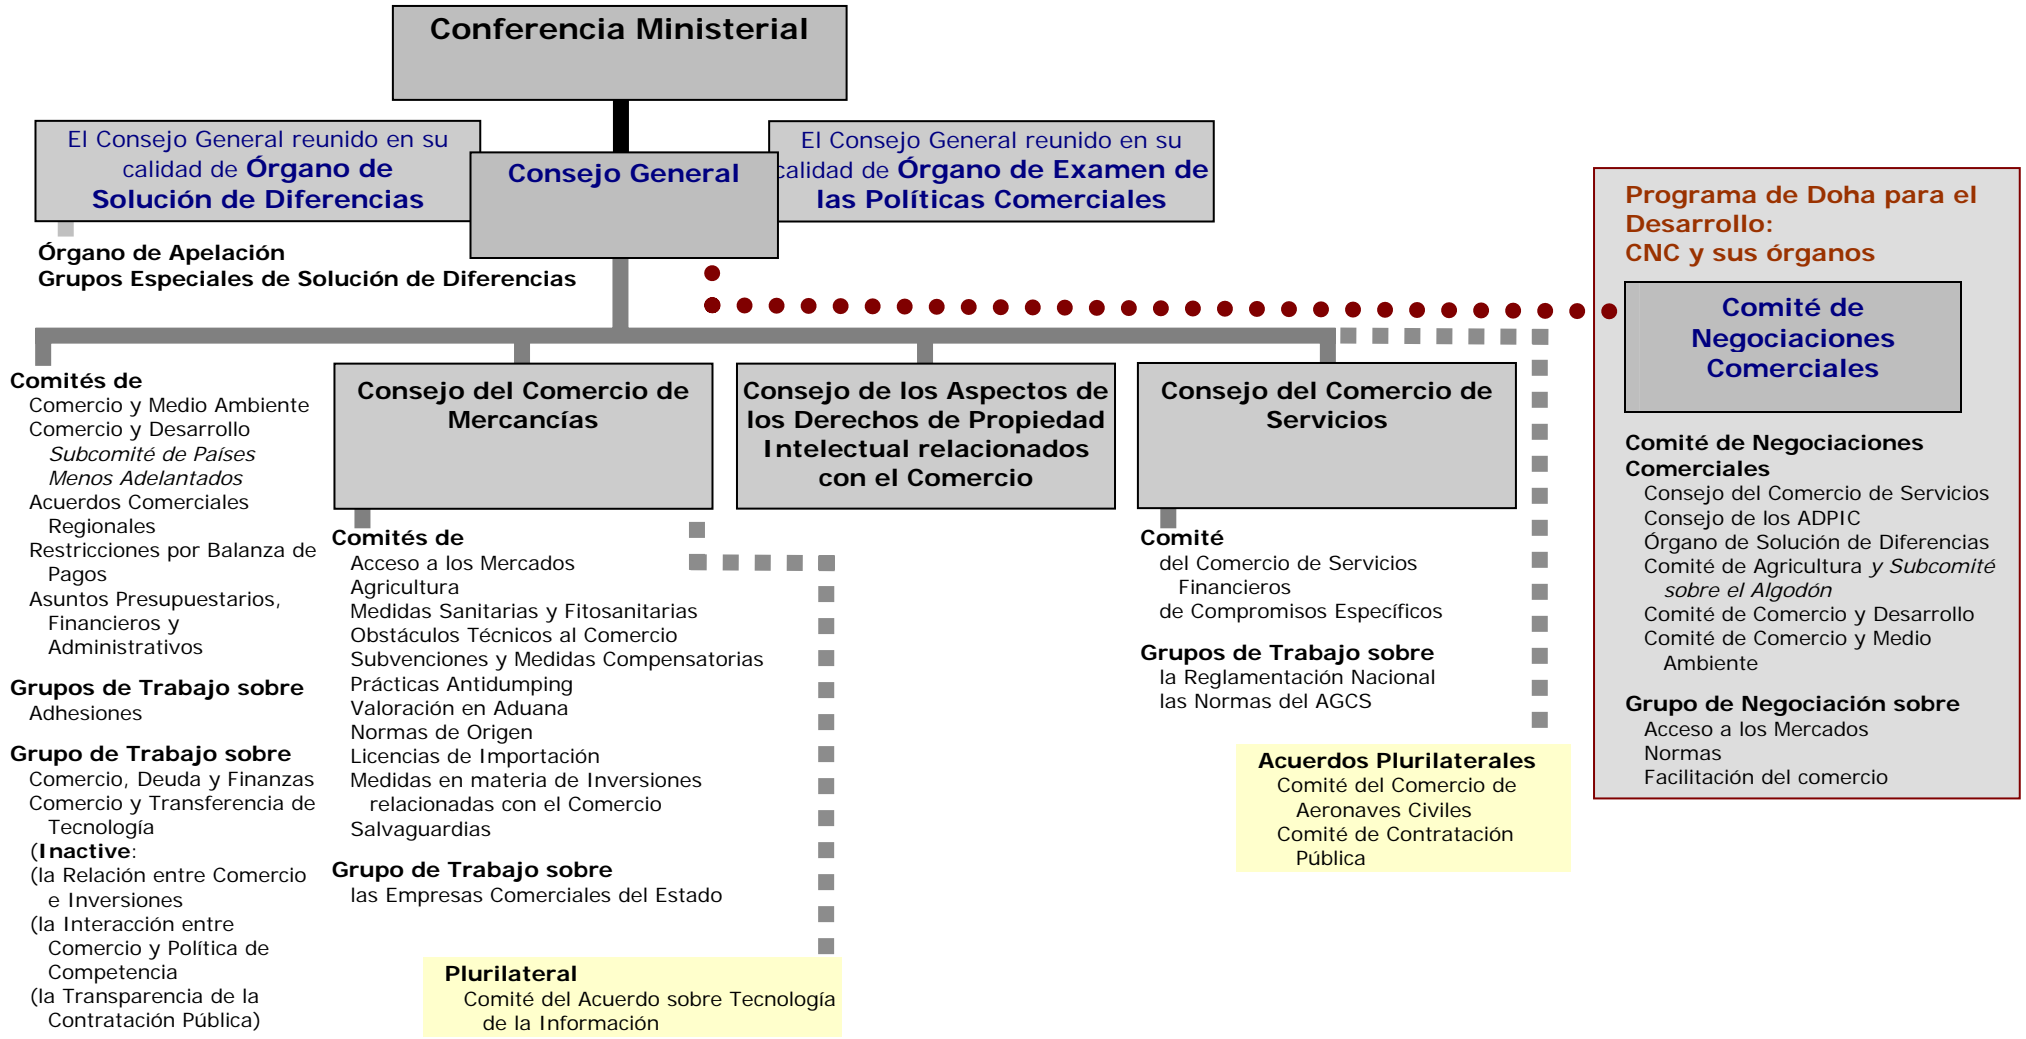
Conferencia Ministerial

El Consejo General reunido en su calidad de Órgano de Solución de Diferencias

Consejo General

El Consejo General reunido en su calidad de Órgano de Examen de las Políticas Comerciales

Órgano de Apelación
Grupos Especiales de Solución de Diferencias

Programa de Doha para el Desarrollo:
CNC y sus órganos

Comité de Negociaciones Comerciales

Comité de Negociaciones Comerciales
Consejo del Comercio de Servicios
Consejo de los ADPIC
Órgano de Solución de Diferencias
Comité de Agricultura y Subcomité sobre el Algodón
Comité de Comercio y Desarrollo
Comité de Comercio y Medio Ambiente

Grupo de Negociación sobre
Acceso a los Mercados
Normas
Facilitación del comercio

Comités de
Comercio y Medio Ambiente
Comercio y Desarrollo
Subcomité de Países Menos Adelantados
Acuerdos Comerciales Regionales
Restricciones por Balanza de Pagos
Asuntos Presupuestarios, Financieros y Administrativos

Grupos de Trabajo sobre
Adhesiones

Grupo de Trabajo sobre
Comercio, Deuda y Finanzas
Comercio y Transferencia de Tecnología
(Inactive:
(la Relación entre Comercio e Inversiones
(la Interacción entre Comercio y Política de Competencia
(la Transparencia de la Contratación Pública)

Consejo del Comercio de Mercancías

Comités de
Acceso a los Mercados
Agricultura
Medidas Sanitarias y Fitosanitarias
Obstáculos Técnicos al Comercio
Subvenciones y Medidas Compensatorias
Prácticas Antidumping
Valoración en Aduana
Normas de Origen
Licencias de Importación
Medidas en materia de Inversiones relacionadas con el Comercio
Salvaguardias

Grupo de Trabajo sobre
las Empresas Comerciales del Estado

Plurilateral
Comité del Acuerdo sobre Tecnología de la Información

Consejo de los Aspectos de los Derechos de Propiedad Intelectual relacionados con el Comercio

Consejo del Comercio de Servicios

Comité
del Comercio de Servicios Financieros
de Compromisos Específicos

Grupos de Trabajo sobre
la Reglamentación Nacional
las Normas del AGCS

Acuerdos Plurilaterales
Comité del Comercio de Aeronaves Civiles
Comité de Contratación Pública